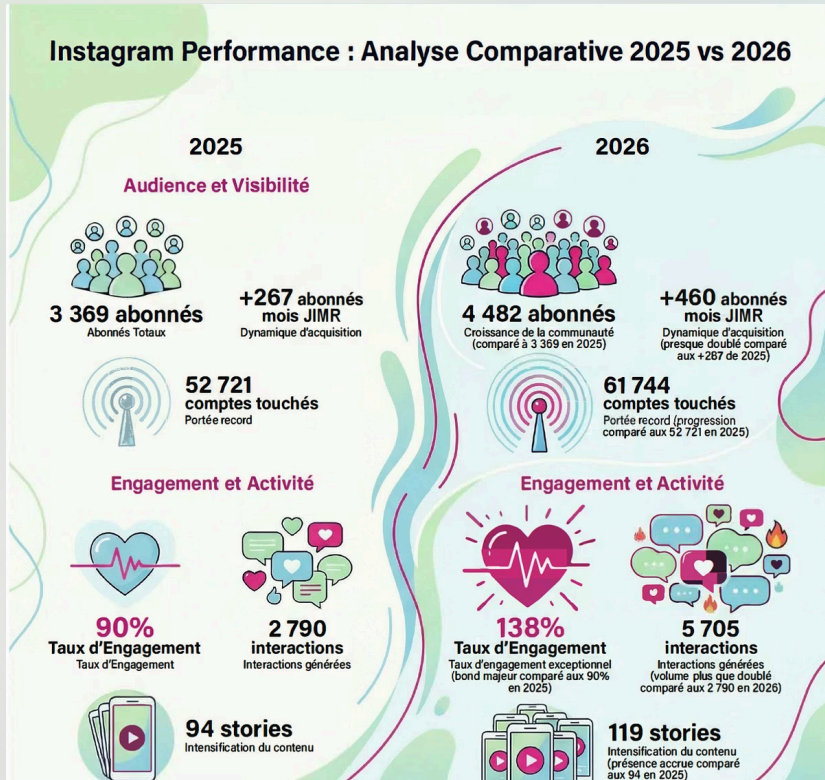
Instagram Performance : Analyse Comparative 2025 vs 2026

2025

Audience et Visibilité

3 369 abonnés
Abonnés Totaux

+267 abonnés mois JIMR
Dynamique d'acquisition

52 721
comptes touchés
Portée record

Engagement et Activité

90%
Taux d'Engagement
Taux d'Engagement

2 790
interactions
Interactions générées

94 stories
Intensification du contenu

2026

4 482 abonnés
Croissance de la communauté (comparé à 3 369 en 2025)

+460 abonnés mois JIMR
Dynamique d'acquisition (presque doublé comparé aux +287 de 2025)

61 744
comptes touchés
Portée record (progression comparé aux 52 721 en 2025)

Engagement et Activité

138%
Taux d'Engagement
Taux d'engagement exceptionnel (bond majeur comparé aux 90% en 2025)

5 705
interactions
Interactions générées (volume plus que doublé comparé aux 2 790 en 2026)

119 stories
Intensification du contenu (présence accrue comparé aux 94 en 2025)